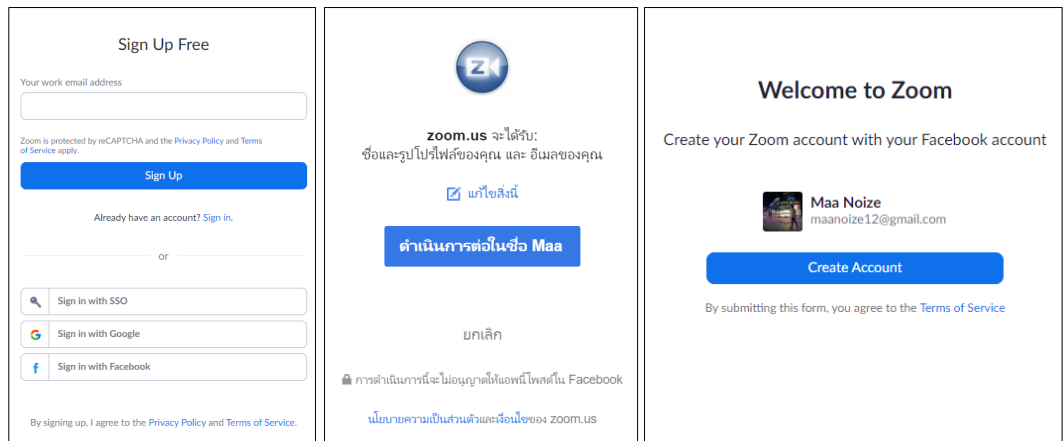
Sign Up Free

Your work email address

Zoom is protected by reCAPTCHA and the Privacy Policy and Terms of Service apply.

Sign Up

Already have an account? Sign in.

or

Sign in with SSO

Sign in with Google

Sign in with Facebook

By signing up, I agree to the Privacy Policy and Terms of Service.

zoom.us จะได้รับ:
ชื่อและรูปโปรไฟล์ของคุณ และ อีเมลของคุณ

แก้ไขสิ่งนี้

ดำเนินการต่อในชื่อ Maa

ยกเลิก

การดำเนินการนี้จะไม่อนุญาตให้แอพนี้โพสต์ใน Facebook

นโยบายความเป็นส่วนตัวและเงื่อนไขของ zoom.us

Welcome to Zoom

Create your Zoom account with your Facebook account

Maa Noize
maanoize12@gmail.com

Create Account

By submitting this form, you agree to the Terms of Service